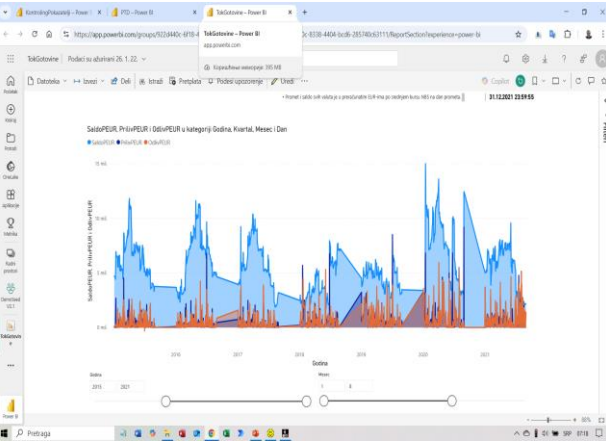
KontrolingPokazatelji – Power BI
PTD – Power BI
TokGotovine – Power BI

https://app.powerbi.com/groups/%2d440c-6f18-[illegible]c-8338-4404-bcd6-285740c6311/ReportSection?experience=power-bi

TokGotovine – Power BI
app.powerbi.com
Korišćenje memorije: 395 MB

TokGotovine | Podaci su ažurirani 26. 1. 22.

Datoteka | Izvezi | Deli | Istraži | Pretplata | Podesi upozorenje | Uredi | ...

Copilot

Početak
Kreiraj
Pretraži
OneLake
Aplikacije
Učenje
Radni prostori
Demoshed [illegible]
TokGotovine
Power BI

Promet i saldo svih valuta je u preračunatim EUR-ima po srednjem kursu NBS na dan prometa

31.12.2021 23:59:55

SaldoPEUR, PrilivPEUR i OdlivPEUR u kategoriji Godina, Kvartal, Mesec i Dan

SaldoPEUR  PrilivPEUR  OdlivPEUR

15 mil.
10 mil.
5 mil.
0 mil.

SaldoPEUR, PrilivPEUR i OdlivPEUR

2016
2017
2018
2019
2020
2021

Godina

Godina
2015
2021

Mesec
1
4

80%

Pretraga

SRP
07:18